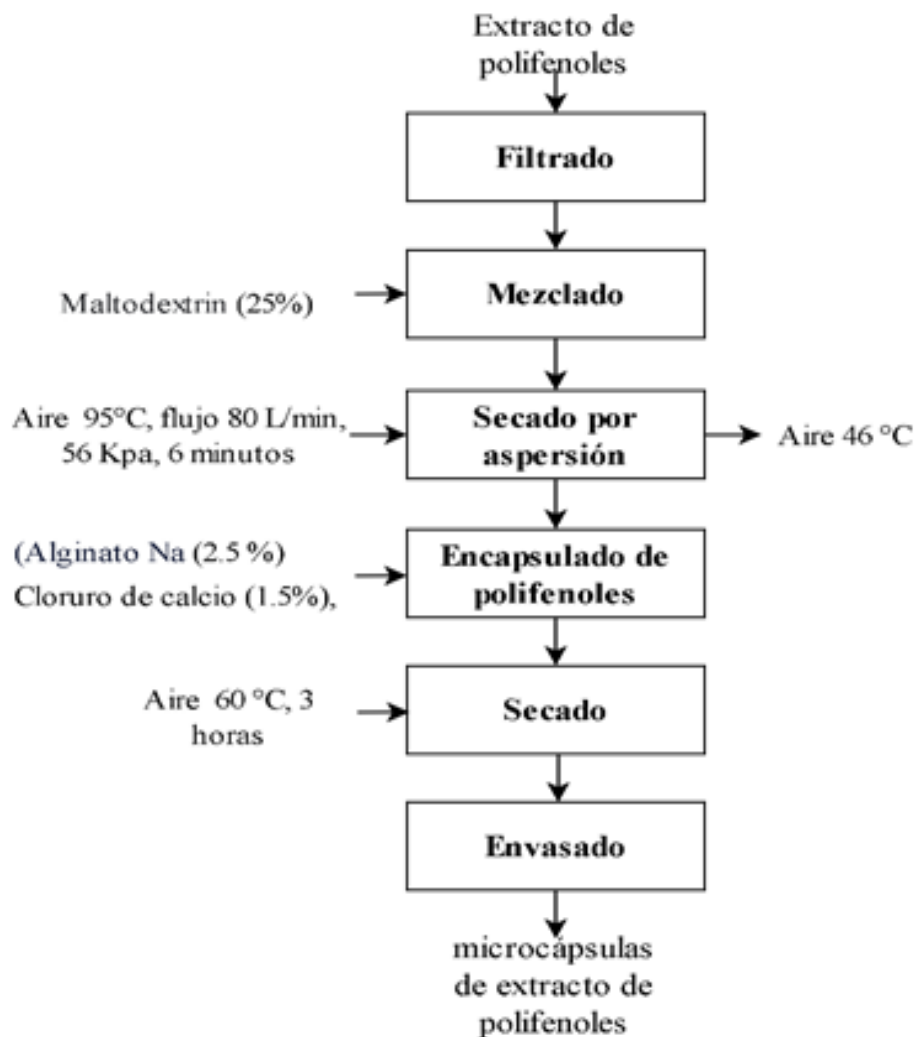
Extracto de polifenoles

Filtrado

Maltodextrin (25%)

Mezclado

Aire 95°C, flujo 80 L/min, 56 Kpa, 6 minutos

Secado por aspersión

Aire 46 °C

(Alginato Na (2.5 %)
Cloruro de calcio (1.5%),

Encapsulado de polifenoles

Aire 60 °C, 3 horas

Secado

Envasado

microcápsulas de extracto de polifenoles